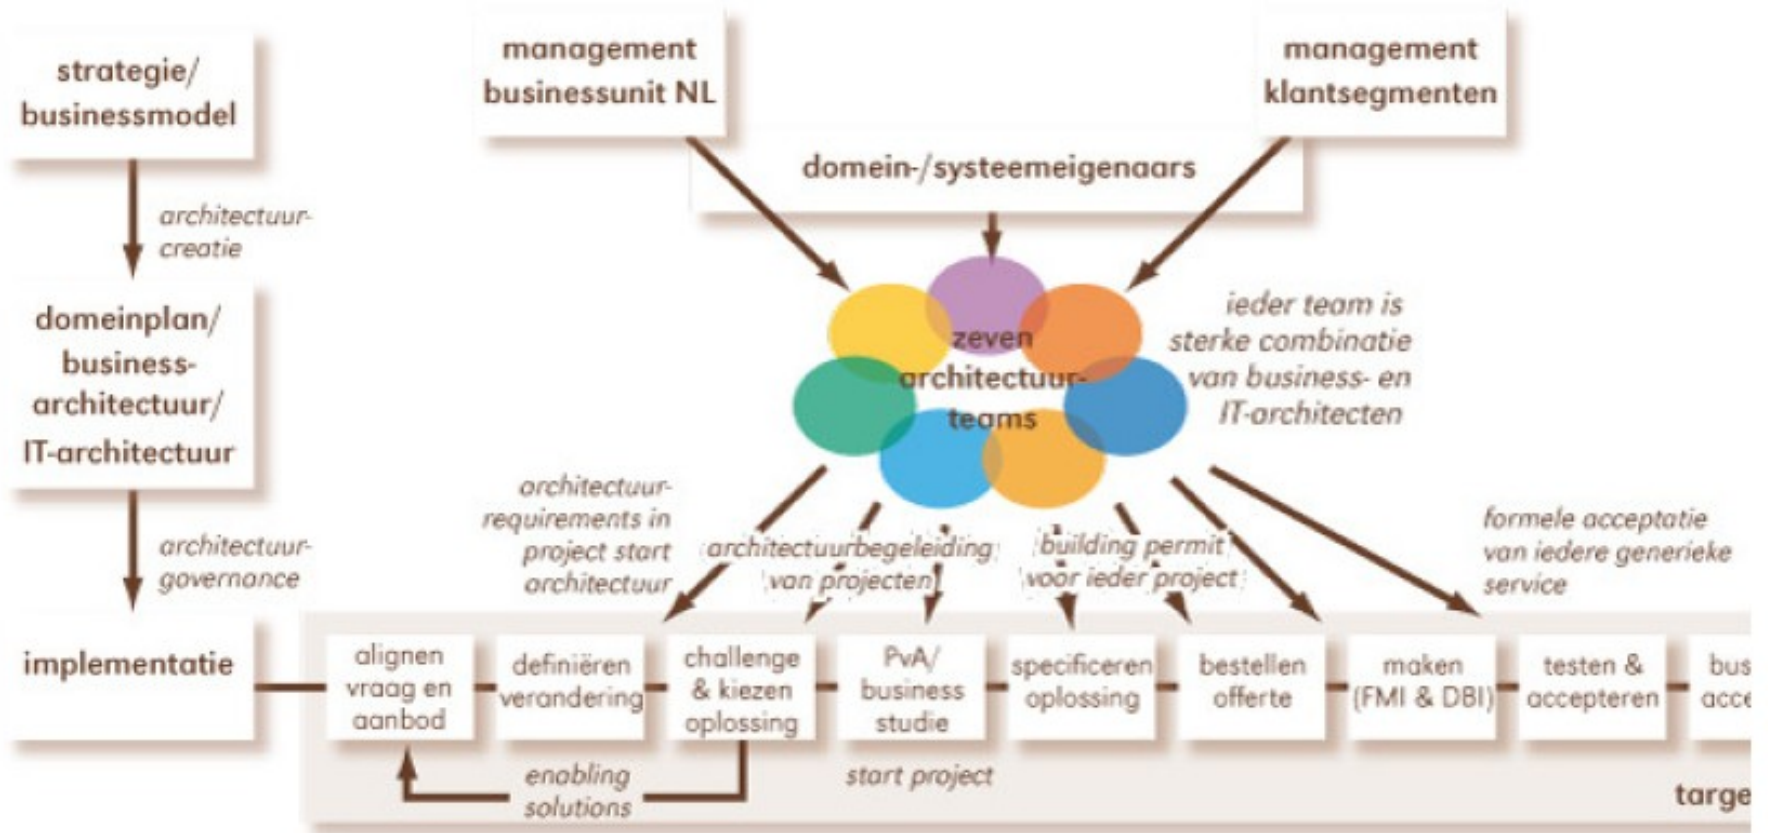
strategie/ businessmodel

architectuur-creatie

domeinplan/ business-architectuur/ IT-architectuur

architectuur-governance

implementatie

management businessunit NL

management klantsegmenten

domein-/systeemeigenaars

zeven architectuur-teams

ieder team is sterke combinatie van business- en IT-architecten

architectuur-requirements in project start architectuur

architectuurbegeleiding van projecten

building permit voor ieder project

formele acceptatie van iedere generieke service

alignen vraag en aanbod

definiëren verandering

challenge & kiezen oplossing

PvA/ business studie

specificeren oplossing

bestellen offerte

maken (FMI & DBI)

testen & accepteren

bus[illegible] acce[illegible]

enabling solutions

start project

targe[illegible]